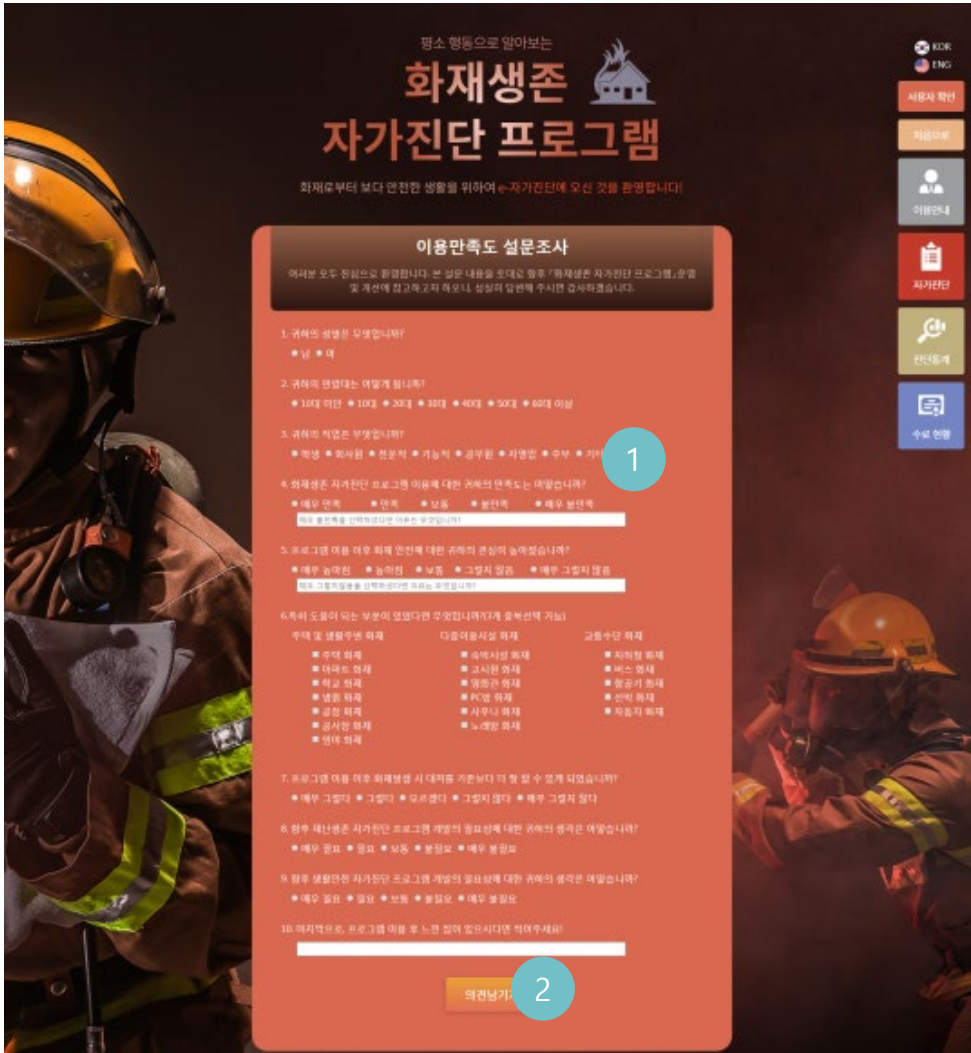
평소 행동으로 알아보는

화재생존

자가진단 프로그램

화재로부터 보다 안전한 생활을 위하여 e-자가진단에 오신 것을 환영합니다!

KOR
ENG

사용자 확인
처음으로
이용안내
자가진단
진단통계
수료 현황

이용만족도 설문조사

여러분 모두 진심으로 환영합니다. 본 설문 내용을 토대로 향후 「화재생존 자가진단 프로그램」운영 및 개선에 참고하고자 하오니, 성실히 답변해 주시면 감사하겠습니다.

1. 귀하의 성별은 무엇입니까?
남 여

2. 귀하의 연령대는 어떻게 됩니까?
10대 미만 10대 20대 30대 40대 50대 60대 이상

3. 귀하의 직업은 무엇입니까?
학생 회사원 전문직 기능직 공무원 자영업 주부 기타

1

4. 화재생존 자가진단 프로그램 이용에 대한 귀하의 만족도는 어떻습니까?
매우 만족 만족 보통 불만족 매우 불만족
매우 불만족을 선택하셨다면 이유는 무엇입니까?

5. 프로그램 이용 이후 화재 안전에 대한 귀하의 관심이 높아졌습니까?
매우 높아짐 높아짐 보통 그렇지 않음 매우 그렇지 않음
매우 그렇지않음을 선택하셨다면 이유는 무엇입니까?

6.특히 도움이 되는 부분이 있었다면 무엇입니까?(계 중복선택 가능)

주택 및 생활주변 화재
주택 화재
아파트 화재
학교 화재
병원 화재
공장 화재
공사장 화재
엘리베이터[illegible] 화재

다중이용시설 화재
숙박시설 화재
고시원 화재
영화관 화재
PC방 화재
사우나 화재
노래방 화재

교통수단 화재
지하철 화재
버스 화재
항공기 화재
선박 화재
자동차 화재

7. 프로그램 이용 이후 화재발생 시 대피를 기존보다 더 잘 할 수 있게 되었습니까?
매우 그렇다 그렇다 모르겠다 그렇지 않다 매우 그렇지 않다

8. 향후 재난생존 자가진단 프로그램 개발의 필요성에 대한 귀하의 생각은 어떻습니까?
매우 필요 필요 보통 불필요 매우 불필요

9. 향후 생활안전 자가진단 프로그램 개발의 필요성에 대한 귀하의 생각은 어떻습니까?
매우 필요 필요 보통 불필요 매우 불필요

10. 마지막으로, 프로그램 이용 후 느낀 점이 있으시다면 적어주세요!

의견남기기

2